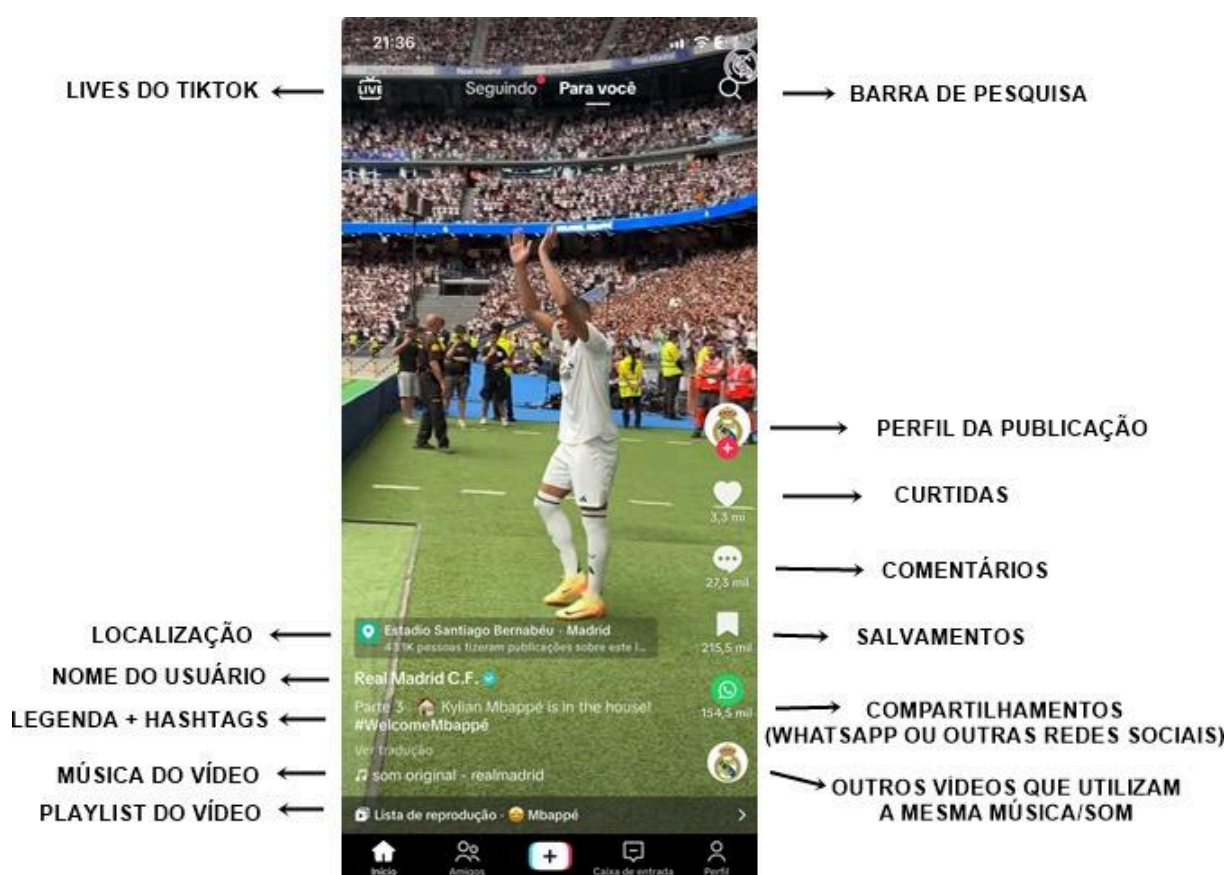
21:36

LIVES DO TIKTOK

LIVE

Seguindo Para você

BARRA DE PESQUISA

PERFIL DA PUBLICAÇÃO

CURTIDAS

3,3 mi

COMENTÁRIOS

27,3 mil

LOCALIZAÇÃO

Estadio Santiago Bernabéu · Madrid

43,1K pessoas fizeram publicações sobre este l...

SALVAMENTOS

215,5 mil

NOME DO USUÁRIO

Real Madrid C.F.

LEGENDA + HASHTAGS

Parte 3 · Kylian Mbappé is in the house! #WelcomeMbappé

Ver tradução

COMPARTILHAMENTOS (WHATSAPP OU OUTRAS REDES SOCIAIS)

154,5 mil

MÚSICA DO VÍDEO

som original - realmadrid

OUTROS VÍDEOS QUE UTILIZAM A MESMA MÚSICA/SOM

PLAYLIST DO VÍDEO

Lista de reprodução · Mbappé

Início Amigos Caixa de entrada Perfil